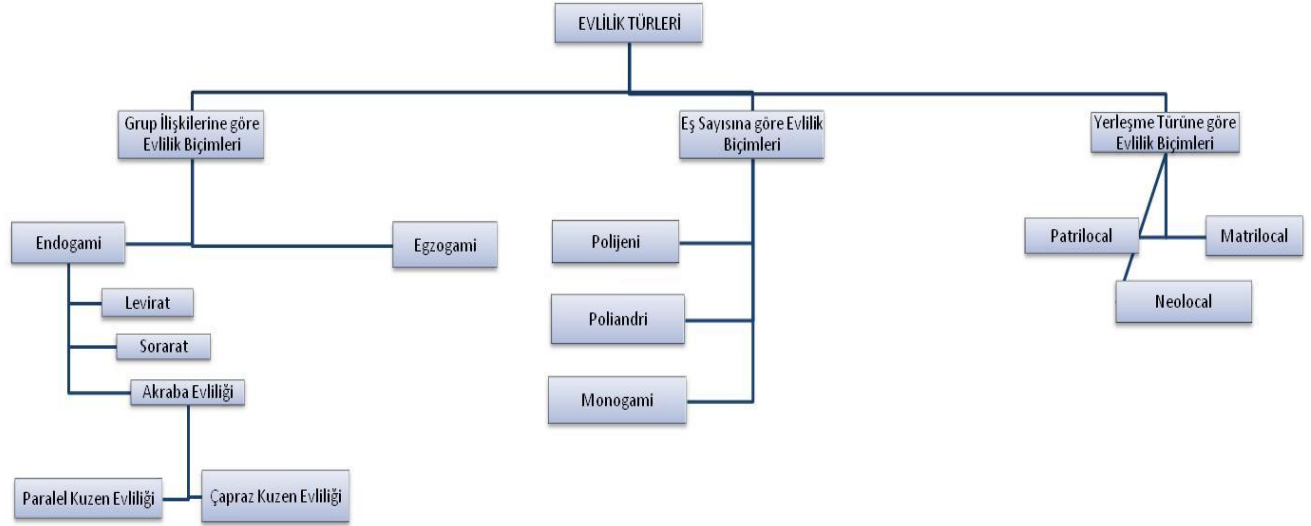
EVLİLİK TÜRLERİ

Grup İlişkilerine göre Evlilik Biçimleri

Eş Sayısına göre Evlilik Biçimleri

Yerleşme Türüne göre Evlilik Biçimleri

Endogami

Egzogami

Levirat

Sorarat

Akraba Evliliği

Paralel Kuzen Evliliği

Çapraz Kuzen Evliliği

Polijeni

Poliandri

Monogami

Patrilocal

Matrilocal

Neolocal